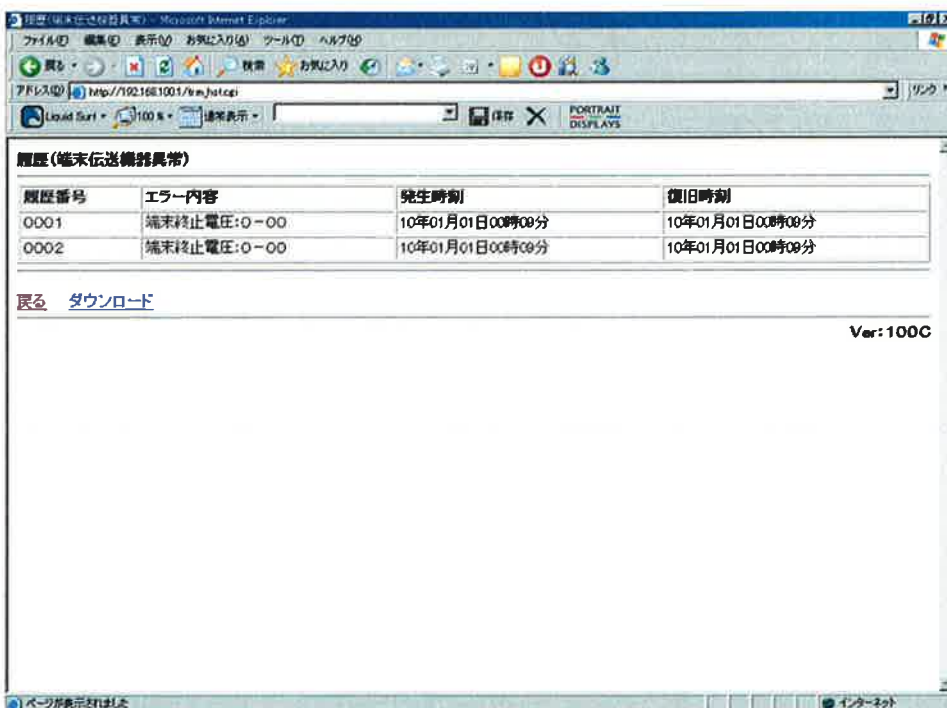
履歴(端末伝送機器異常) - Microsoft Internet Explorer

ファイル(F) 編集(E) 表示(V) お気に入り(A) ツール(T) ヘルプ(H)

戻る 検索 お気に入り

アドレス(D) http://192.168.100.1/trm_hst.cgi

リンク

Liquid Surf 100% 標準表示 保存 PORTRAIT DISPLAYS

履歴(端末伝送機器異常)

| 履歴番号 | エラー内容 | 発生時刻 | 復旧時刻 |
|---|---|---|---|
| 0001 | 端末終止電圧:0-00 | 10年01月01日00時09分 | 10年01月01日00時09分 |
| 0002 | 端末終止電圧:0-00 | 10年01月01日00時09分 | 10年01月01日00時09分 |

戻る ダウンロード

Ver:100C

ページが表示されました

インターネット